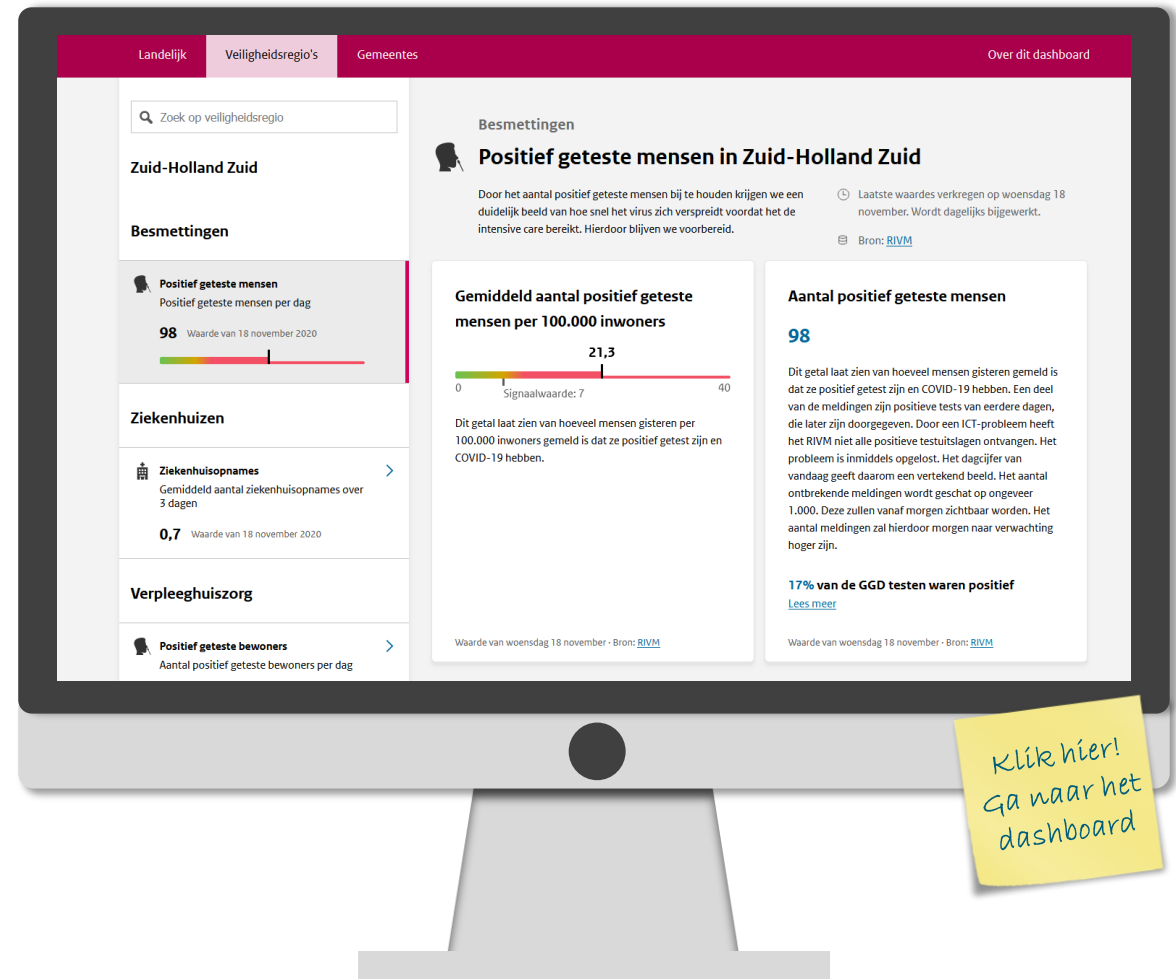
Landelijk Veiligheidsregio's Gemeentes Over dit dashboard

Zoek op veiligheidsregio

Zuid-Holland Zuid

Besmettingen

Positief geteste mensen
Positief geteste mensen per dag
98 Waarde van 18 november 2020

Ziekenhuizen

Ziekenhuisopnames
Gemiddeld aantal ziekenhuisopnames over 3 dagen
0,7 Waarde van 18 november 2020

Verpleeghuiszorg

Positief geteste bewoners
Aantal positief geteste bewoners per dag

Besmettingen

Positief geteste mensen in Zuid-Holland Zuid

Door het aantal positief geteste mensen bij te houden krijgen we een duidelijk beeld van hoe snel het virus zich verspreidt voordat het de intensive care bereikt. Hierdoor blijven we voorbereid.

Laatste waardes verkregen op woensdag 18 november. Wordt dagelijks bijgewerkt.

Bron: RIVM

Gemiddeld aantal positief geteste mensen per 100.000 inwoners

21,3

0 Signaalwaarde: 7 40

Dit getal laat zien van hoeveel mensen gisteren per 100.000 inwoners gemeld is dat ze positief getest zijn en COVID-19 hebben.

Waarde van woensdag 18 november · Bron: RIVM

Aantal positief geteste mensen

98

Dit getal laat zien hoeveel mensen gisteren gemeld is dat ze positief getest zijn en COVID-19 hebben. Een deel van de meldingen zijn positieve tests van eerdere dagen, die later zijn doorgegeven. Door een ICT-probleem heeft het RIVM niet alle positieve testuitslagen ontvangen. Het probleem is inmiddels opgelost. Het dagcijfer van vandaag geeft daarom een vertekend beeld. Het aantal ontbrekende meldingen wordt geschat op ongeveer 1.000. Deze zullen vanaf morgen zichtbaar worden. Het aantal meldingen zal hierdoor morgen naar verwachting hoger zijn.

17% van de GGD testen waren positief
Lees meer

Waarde van woensdag 18 november · Bron: RIVM

Klik hier! Ga naar het dashboard